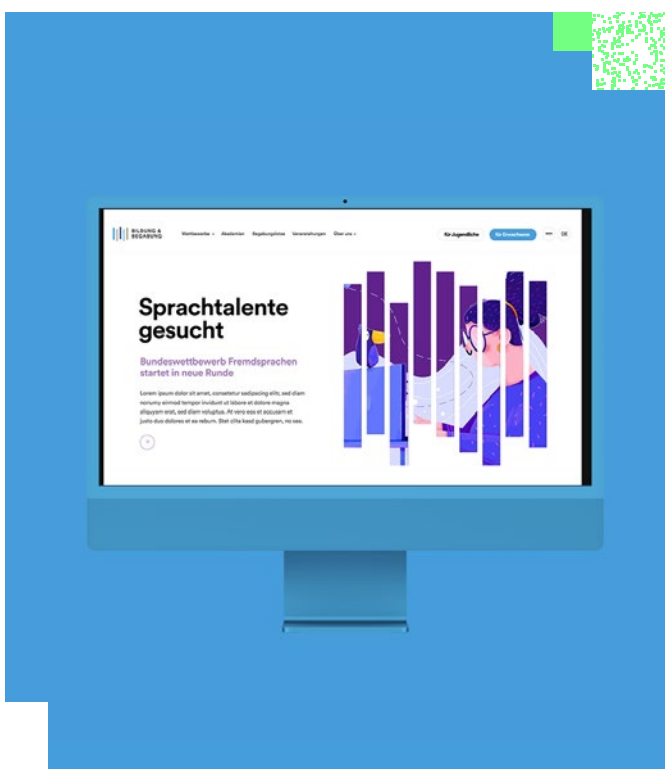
BILDUNG & BEGABUNG

Wettbewerbe · Akademien · Begabungsförderung · Veranstaltungen · Über uns

für Jugendliche · für Erwachsene · DE

Sprachtalente gesucht

Bundeswettbewerb Fremdsprachen startet in neue Runde

Lorem ipsum dolor sit amet, consetetur sadipscing elitr, sed diam nonumy eirmod tempor invidunt ut labore et dolore magna aliquyam erat, sed diam voluptua. At vero eos et accusam et justo duo dolores et ea rebum. Stet clita kasd gubergren, no sea.